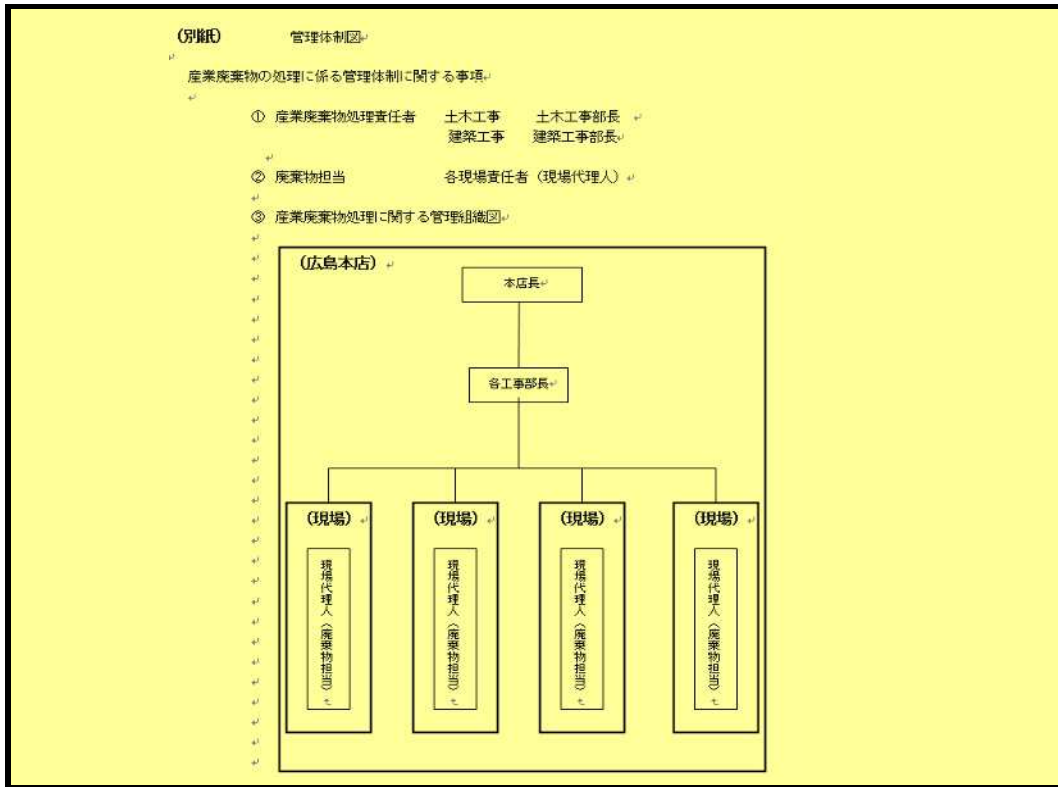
(別紙)　　管理体制図

産業廃棄物の処理に係る管理体制に関する事項

① 産業廃棄物処理責任者　　土木工事　　土木工事部長
　　　　　　　　　　　　　建築工事　　建築工事部長

② 廃棄物担当　　　　　　　各現場責任者（現場代理人）

③ 産業廃棄物処理に関する管理組織図

(広島本店)

本店長

各工事部長

(現場)
現場代理人（廃棄物担当）

(現場)
現場代理人（廃棄物担当）

(現場)
現場代理人（廃棄物担当）

(現場)
現場代理人（廃棄物担当）